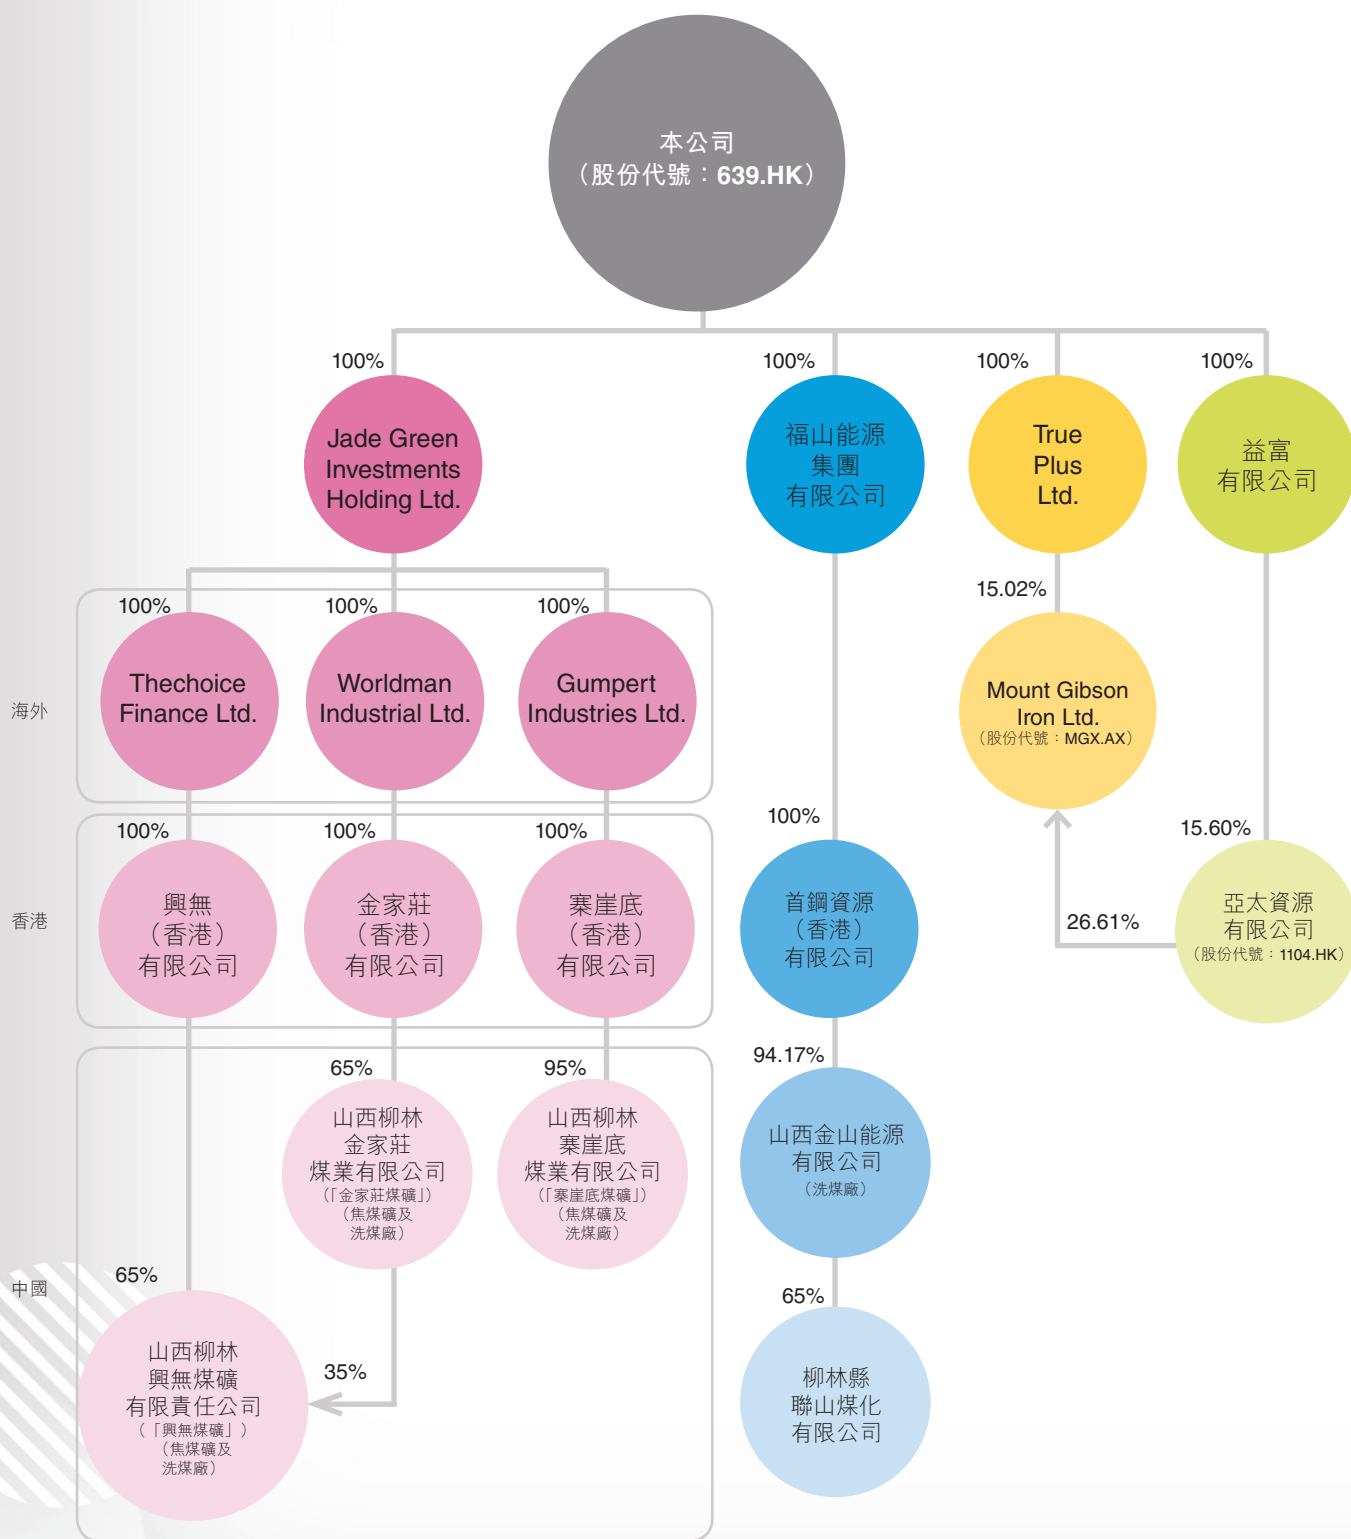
本公司
（股份代號：639.HK）

100%
Jade Green Investments Holding Ltd.

100%
福山能源集團有限公司

100%
True Plus Ltd.

100%
益富有限公司

100%
Thechoice Finance Ltd.

100%
Worldman Industrial Ltd.

100%
Gumpert Industries Ltd.

15.02%
Mount Gibson Iron Ltd.
（股份代號：MGX.AX）

海外

100%
興無（香港）有限公司

100%
金家莊（香港）有限公司

100%
寨崖底（香港）有限公司

100%
首鋼資源（香港）有限公司

15.60%
亞太資源有限公司
（股份代號：1104.HK）

26.61%

香港

65%
山西柳林金家莊煤業有限公司
（「金家莊煤礦」）
（焦煤礦及洗煤廠）

95%
山西柳林寨崖底煤業有限公司
（「寨崖底煤礦」）
（焦煤礦及洗煤廠）

94.17%
山西金山能源有限公司
（洗煤廠）

中國

65%
山西柳林興無煤礦有限責任公司
（「興無煤礦」）
（焦煤礦及洗煤廠）

35%

65%
柳林縣聯山煤化有限公司